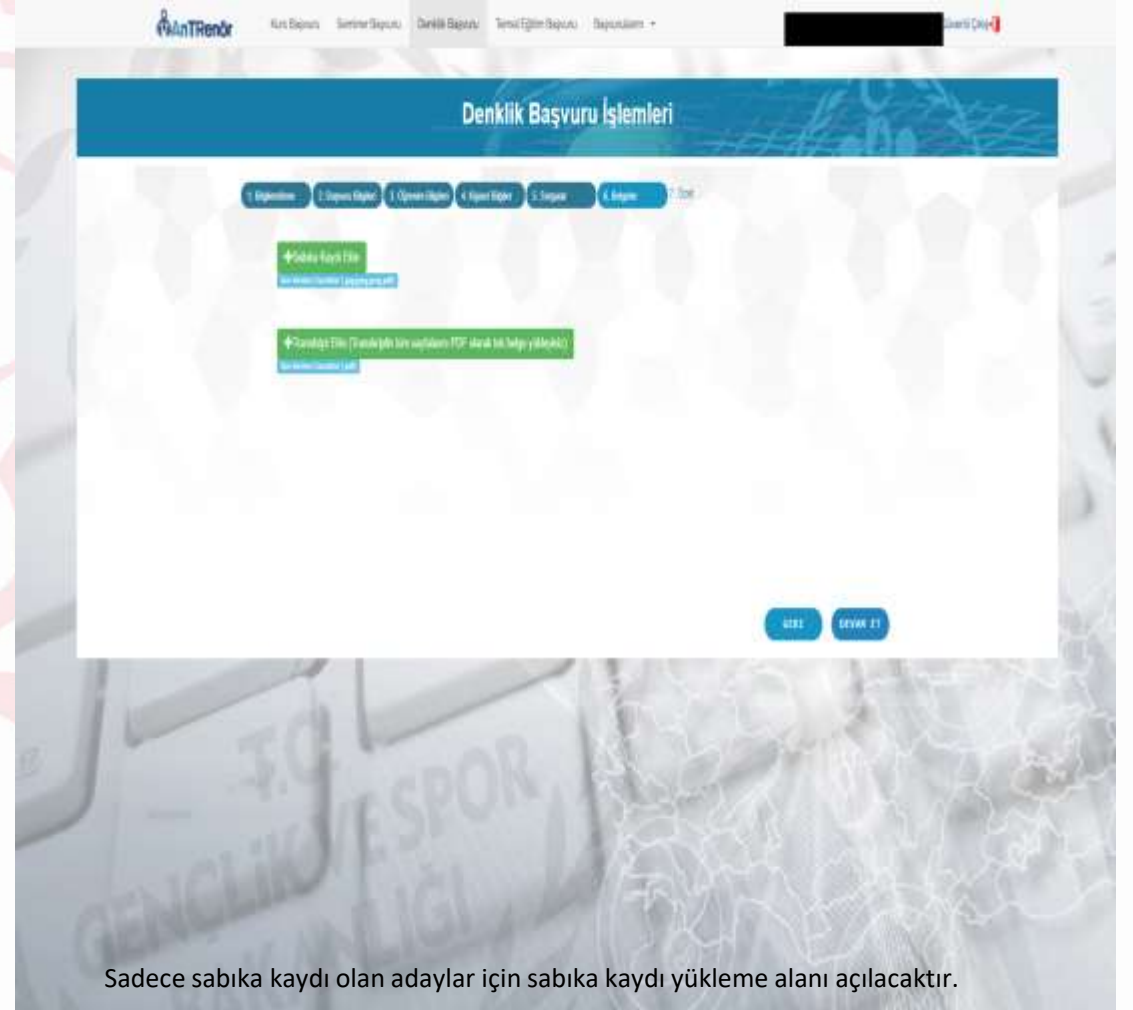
AnTRenör Kurs Başvuru Seminer Başvuru Denklik Başvuru Temel Eğitim Başvuru Başvurularım ▾ Güvenli Çıkış

Denklik Başvuru İşlemleri

1. Bilgilendirme 2. Başvuru Bilgileri 3. Öğrenim Bilgileri 4. Kişisel Bilgiler 5. Sorgular 6. Belgeler 7. Özet

+Sabıka Kaydı Ekle

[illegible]

+Transkript Ekle (Transkriptin tüm sayfalarını PDF olarak tek belge yükleyiniz)

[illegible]

GERİ DEVAM ET

T.C. GENÇLİK VE SPOR BAKANLIĞI

Sadece sabıka kaydı olan adaylar için sabıka kaydı yükleme alanı açılacaktır.